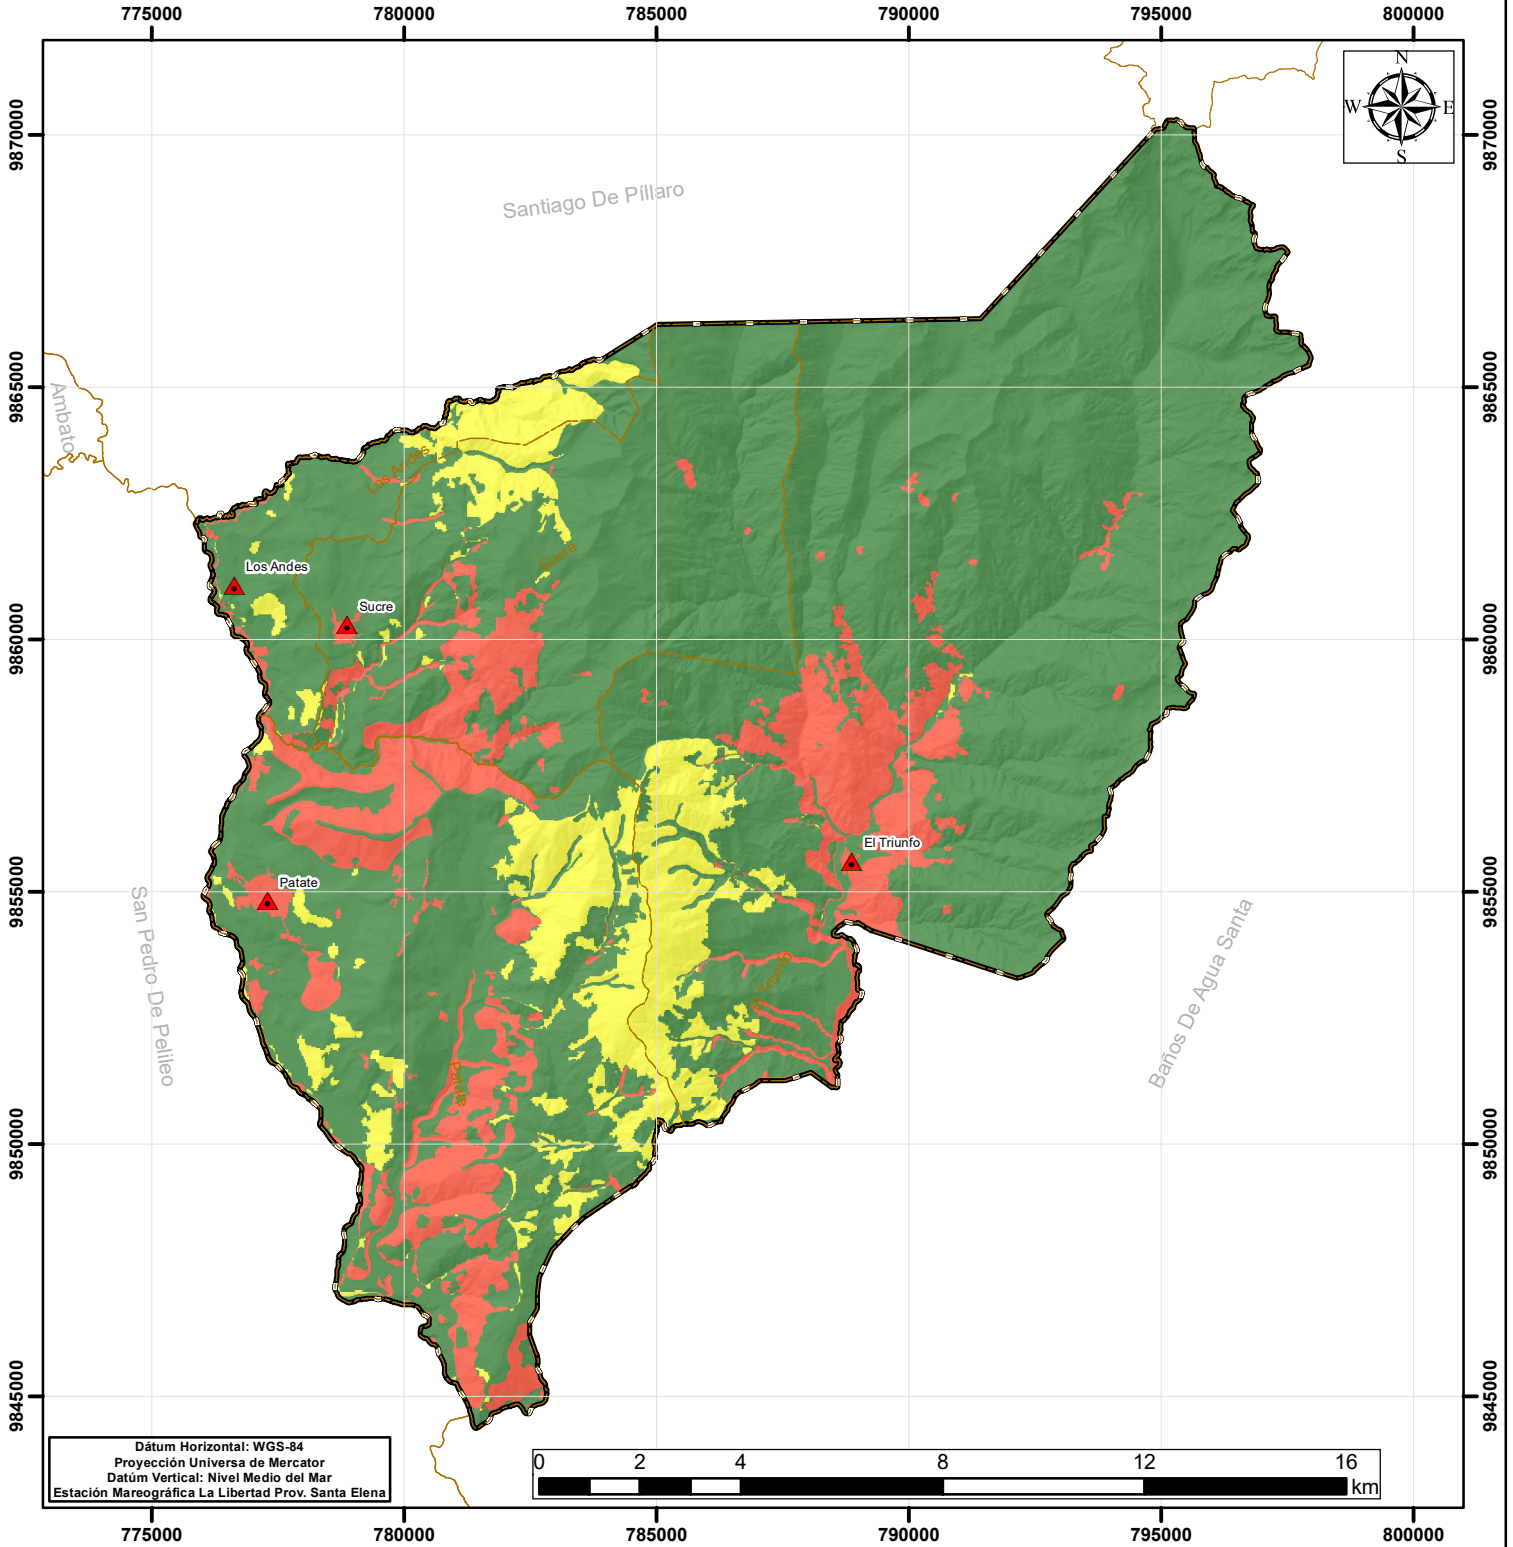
775000 780000 785000 790000 795000 800000

9870000
9865000
9860000
9855000
9850000
9845000

N
W E
S

Santiago De Píllaro

Ambato

Los Andes

Sucre

Los Andes

Sucre

Patate

El Triunfo

San Pedro De Pelileo

Baños De Agua Santa

Patate

El Triunfo

Dátum Horizontal: WGS-84
Proyección Universa de Mercator
Datúm Vertical: Nivel Medio del Mar
Estación Mareográfica La Libertad Prov. Santa Elena

0 2 4 8 12 16
km

775000 780000 785000 790000 795000 800000

9870000
9865000
9860000
9855000
9850000
9845000